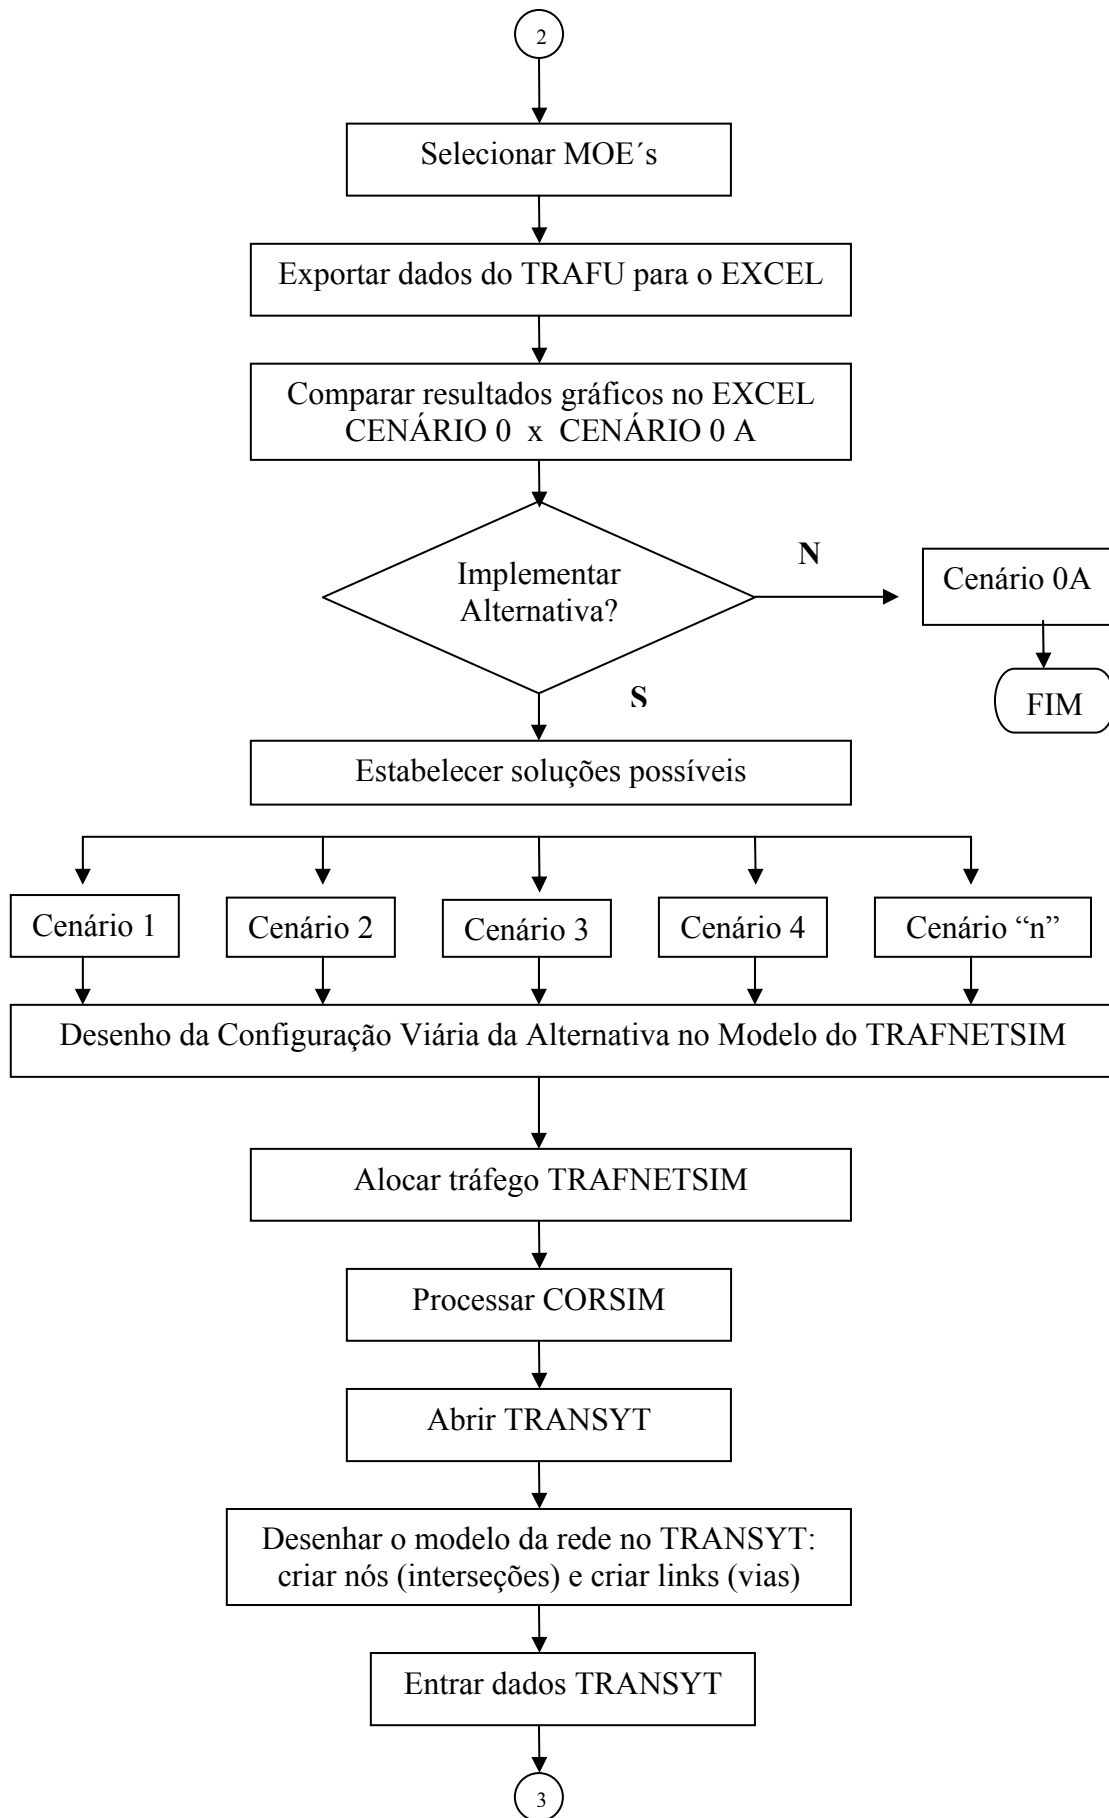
2

Selecionar MOE´s

Exportar dados do TRAFU para o EXCEL

Comparar resultados gráficos no EXCEL
CENÁRIO 0 x CENÁRIO 0 A

Implementar Alternativa?

N

Cenário 0A

FIM

S

Estabelecer soluções possíveis

Cenário 1

Cenário 2

Cenário 3

Cenário 4

Cenário "n"

Desenho da Configuração Viária da Alternativa no Modelo do TRAFNETSIM

Alocar tráfego TRAFNETSIM

Processar CORSIM

Abrir TRANSYT

Desenhar o modelo da rede no TRANSYT: criar nós (interseções) e criar links (vias)

Entrar dados TRANSYT

3